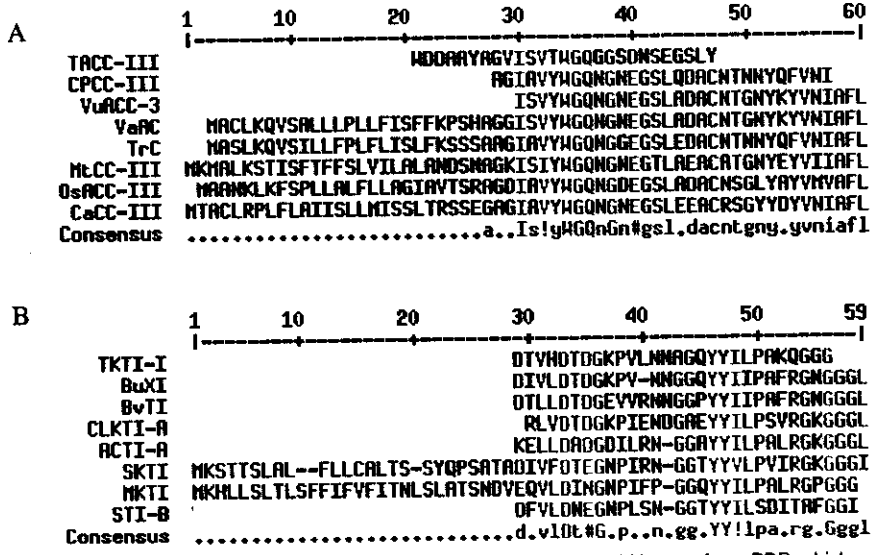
A

1 10 20 30 40 50 60

TACC-III WDDAAYAGVISVTWGQGGGSDNSEGSLY
CPCC-III AGIAVYWGQNGNEGSLQDACNTNNYQFVNI
VuACC-3 ISVYWGQNGNEGSLADACNTGNYKYVNIAFL
VaAC MACLKQVSALLLPLLFISFFKPSHAGGISVYWGQNGNEGSLADACNTGNYKYVNIAFL
TrC MASLKQVSILLFPLFLISLFKSSSAAGIAVYWGQNGGEGSLEDACNTNNYQFVNIAFL
MtCC-III MKMALKSTISFTFFSLVILALANDSNAGKISIYWGQNGNEGTLAEACATGNYEYVVIAFL
OsACC-III MAANKLKFSPLLALFLLAGIAVTSRAGDIAVYWGQNGDEGSLADACNSGLYAYVMVAFL
CaCC-III MTACLRPLFLAIISLLMISSLTRSSEGAGIAVYWGQNGNEGSLEEACRSGYYDYVNIAFL
Consensus ............................a..Is!yWGQnGn#gsl.dacntgny.yvniafl

B

1 10 20 30 40 50 59

TKTI-I DTVHDTDGKPVLNNAGQYYILPAKQGGG
BuXI DIVLDTDGKPV-NNGGQYYIIPAFRGNGGGL
BvTI DTLLDTDGEVVRNNGGPYYIIPAFRGNGGGL
CLKTI-A RLVDTDGKPIENDGAEYYILPSVRGKGGGL
ACTI-A KELLDADGDILRN-GGAYYILPALRGKGGGL
SKTI MKSTTSLAL--FLLCALTS-SYQPSATADIVFDTEGNPIRN-GGTYYVLPVIRGKGGGI
MKTI MKHLLSLTLSFFIFVFITNLSLATSNDVEQVLDINGNPIFP-GGQYYILPALRGPGGG
STI-A DFVLDNEGNPLSN-GGTYYILSDITAFGGI
Consensus ..............................d.vlDt#G.p..n.gg.YY!lpa.rg.Gggl